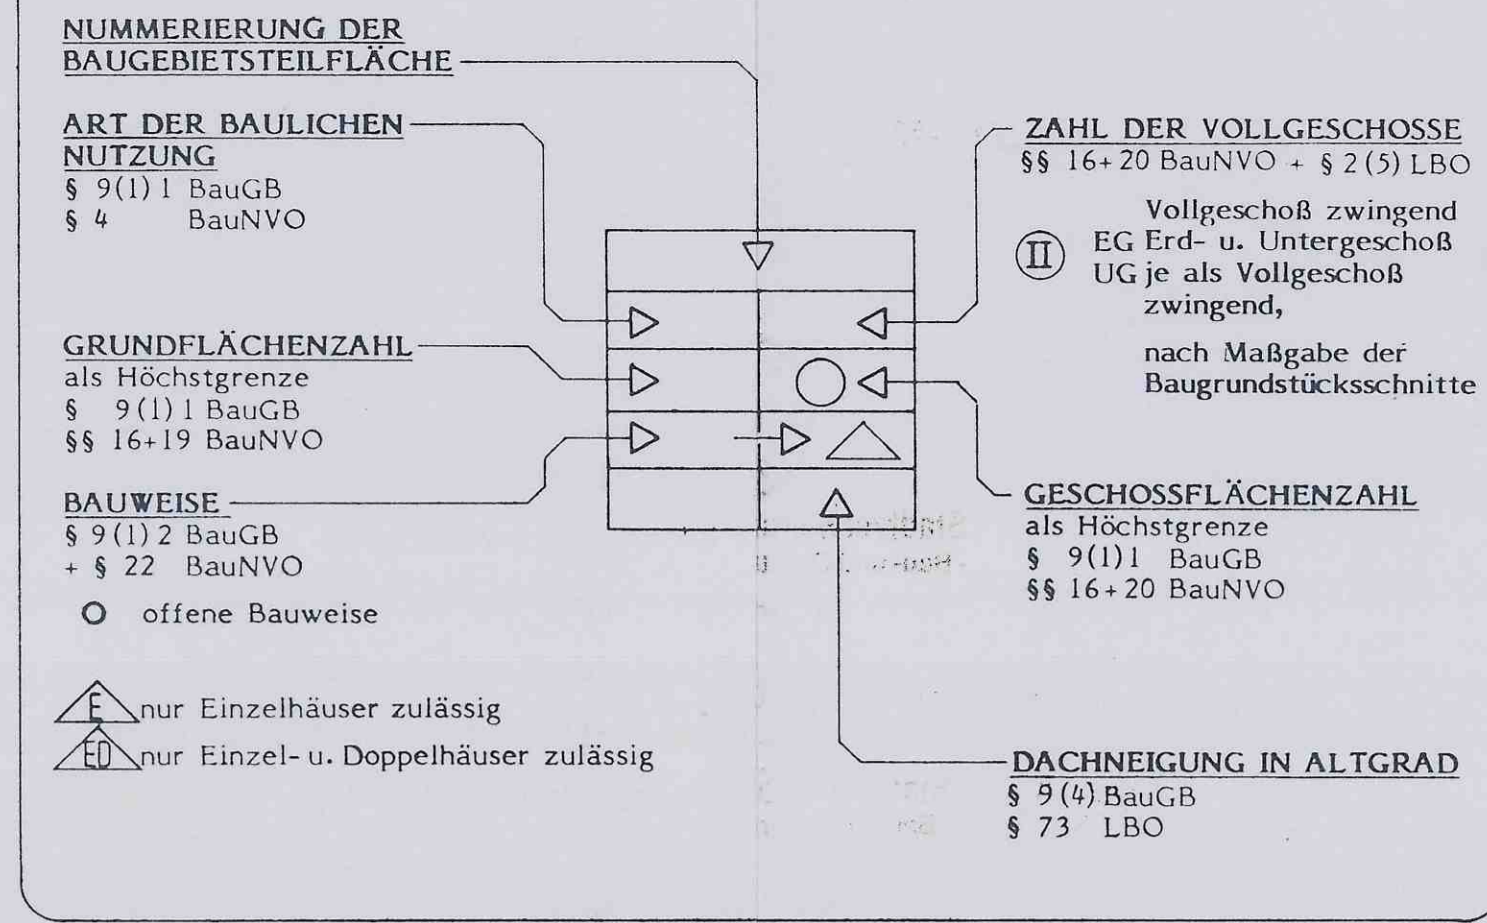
NUMMERIERUNG DER BAUGEBIETSTEILFLÄCHE

ART DER BAULICHEN NUTZUNG
§ 9(1) 1 BauGB
§ 4 BauNVO

GRUNDFLÄCHENZAHL
als Höchstgrenze
§ 9(1) 1 BauGB
§§ 16+19 BauNVO

BAUWEISE
§ 9(1) 2 BauGB
+ § 22 BauNVO

O offene Bauweise

E nur Einzelhäuser zulässig
ED nur Einzel- u. Doppelhäuser zulässig

ZAHL DER VOLLGESCHOSSE
§§ 16+20 BauNVO + § 2(5) LBO

II Vollgeschoß zwingend
EG UG Erd- u. Untergeschoß je als Vollgeschoß zwingend,

nach Maßgabe der Baugrundstücksschnitte

GESCHOSSFLÄCHENZAHL
als Höchstgrenze
§ 9(1) 1 BauGB
§§ 16+20 BauNVO

DACHNEIGUNG IN ALTGRAD
§ 9(4) BauGB
§ 73 LBO